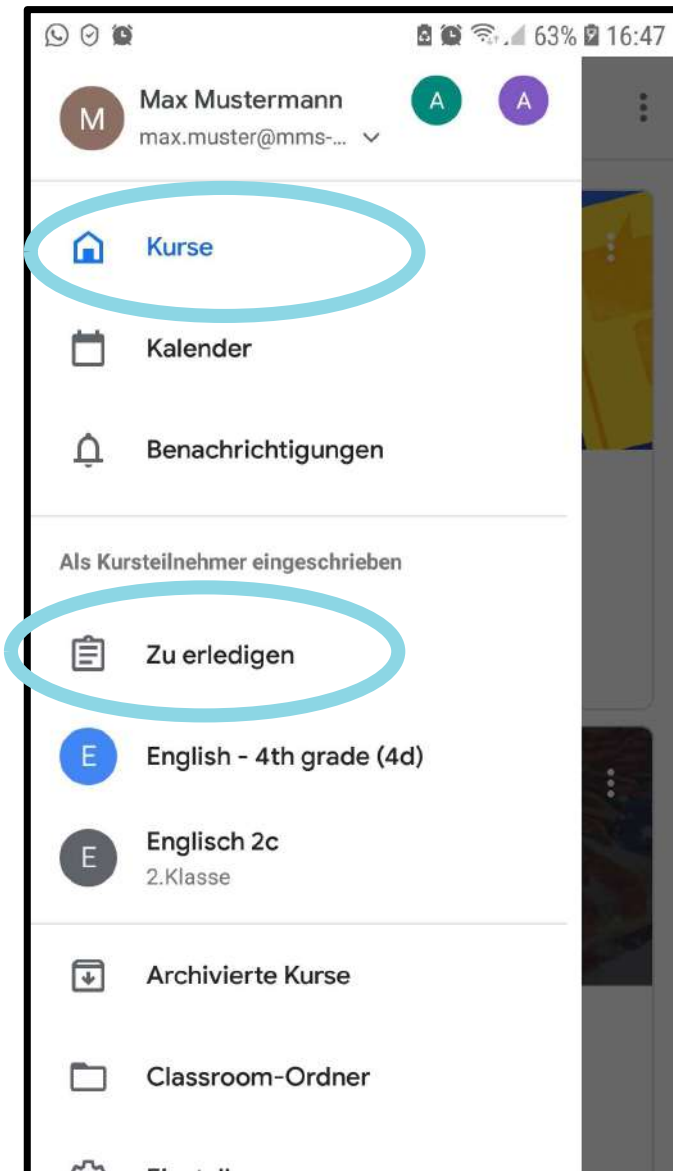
63% 16:47

M Max Mustermann
max.muster@mms-...

A A

Kurse

Kalender

Benachrichtigungen

Als Kursteilnehmer eingeschrieben

Zu erledigen

E English - 4th grade (4d)

E Englisch 2c
2.Klasse

Archivierte Kurse

Classroom-Ordner

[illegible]